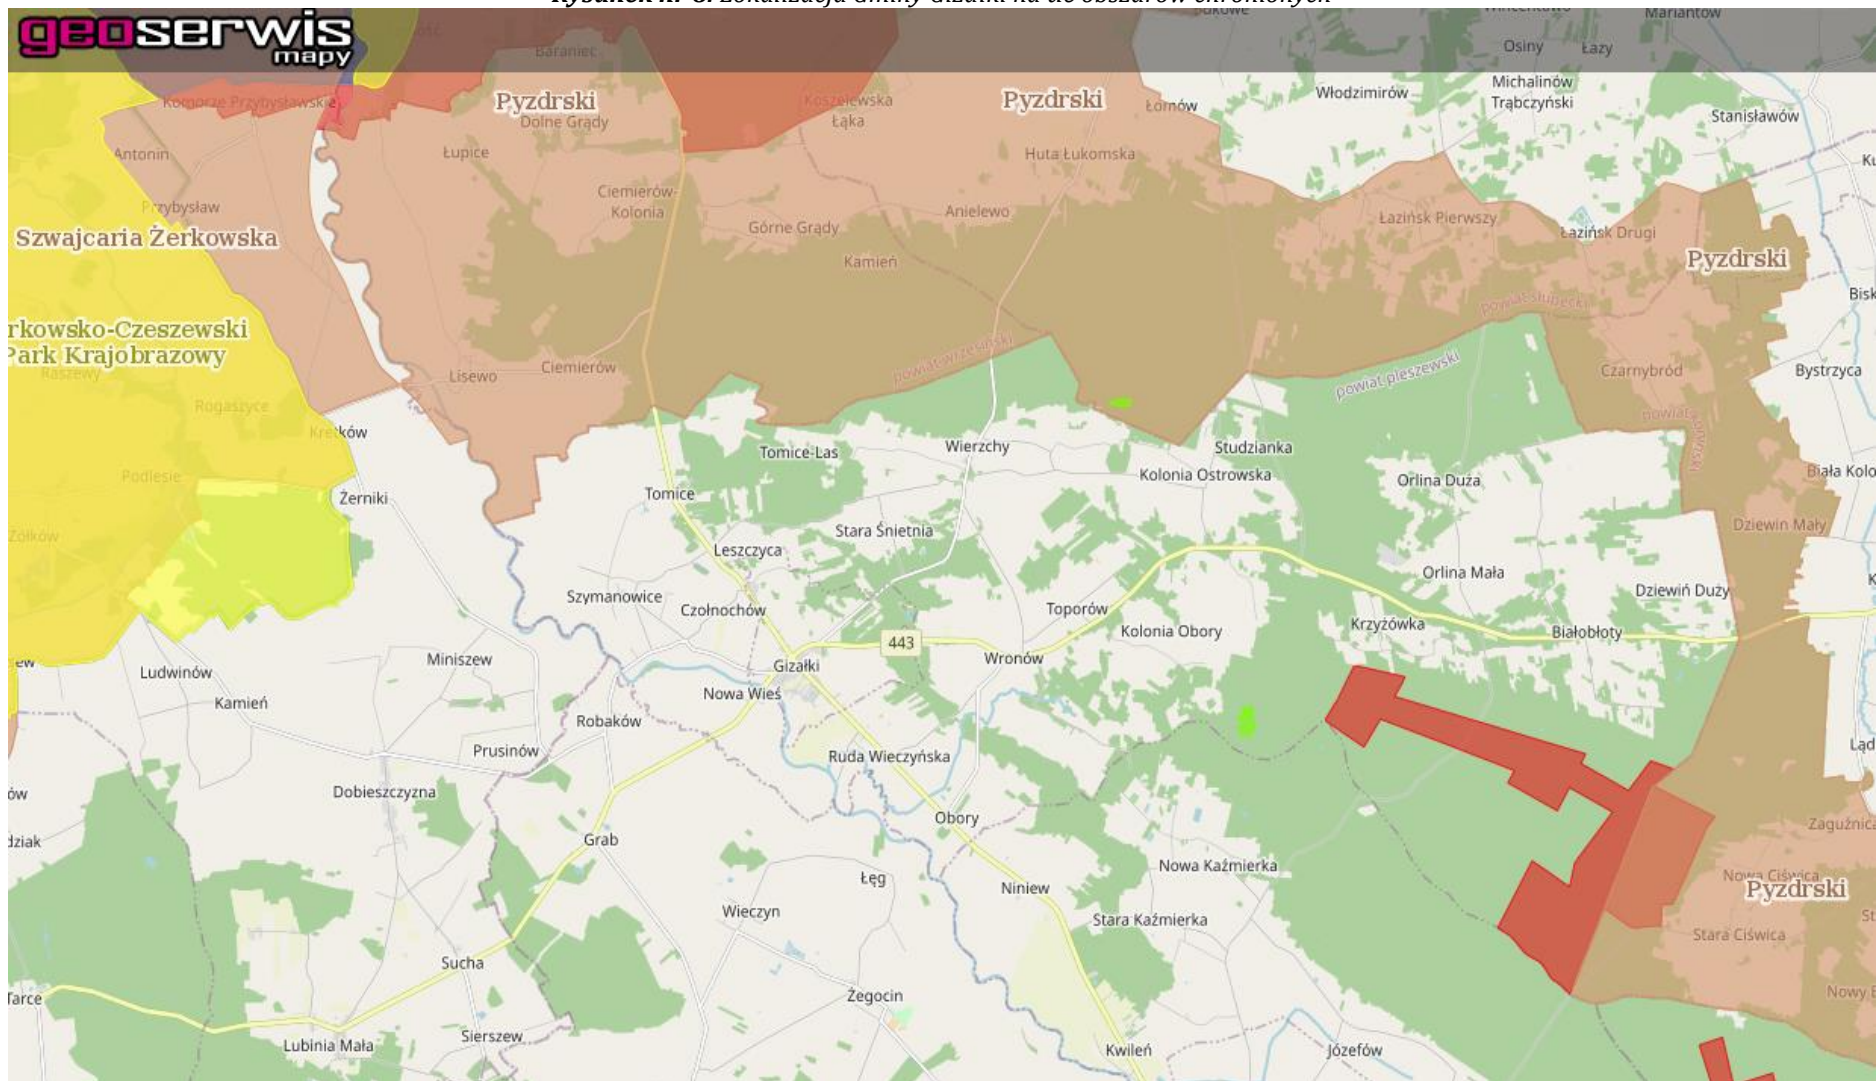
geoserwis mapy

Baraniec

Mariantów

Osiny

Łazy

Michalinów

Trąbczyński

Włodzimirów

Stanisławów

Komorze Przybysławskie

Pyzdrski

Dolne Grądy

Koszelewska Łąka

Pyzdrski

Łomów

Antonin

Łupice

Huta Łukomska

Przybysław

Ciemierów-Kolonia

Anielewo

Szwajcaria Żerkowska

Górne Grądy

Łaziński Pierwszy

Łaziński Drugi

Pyzdrski

Kamień

powiat słupecki

rkowsko-Czeszewski Park Krajobrazowy

Raszewy

Lisewo

Ciemierów

powiat wrzesiński

powiat pleszewski

Czarnybród

Bystrzyca

Rogaszyce

Kretków

Wierzchy

Studzianka

Tomice-Las

Kolonia Ostrowska

Orlina Duża

Biała Kolo

Podlesie

Żerniki

Tomice

Stara Śnietnia

Dziewin Mały

Żółków

Leszczyca

Orlina Mała

Szymanowice

Czołnochów

Toporów

Dziewiń Duży

Krzyżówka

Białobłoty

Kolonia Obory

443

Ludwinów

Miniszew

Gizałki

Wronów

Kamień

Nowa Wieś

Robaków

Ląd

Prusinów

Ruda Wieczyńska

Dobieszczyzna

Obory

Zagużnica

Grab

Nowa Kaźmierka

Łęg

Niniew

Nowa Ciświca

Pyzdrski

Wieczyn

Stara Kaźmierka

Stara Ciświca

Sucha

Żegocin

Nowy

Lubinia Mała

Sierszew

Kwileń

Józefów